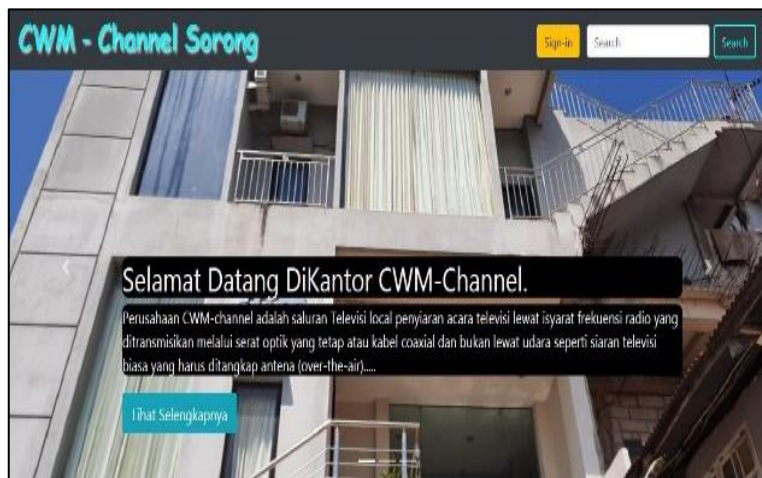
CWM - Channel Sorong

Sign-in Search Search

Selamat Datang DiKantor CWM-Channel.

Perusahaan CWM-channel adalah saluran Televisi local penyiaran acara televisi lewat isyarat frekuensi radio yang ditransmisikan melalui serat optik yang tetap atau kabel coaxial dan bukan lewat udara seperti siaran televisi biasa yang harus ditangkap antena (over-the-air).....

lihat Selengkapnya